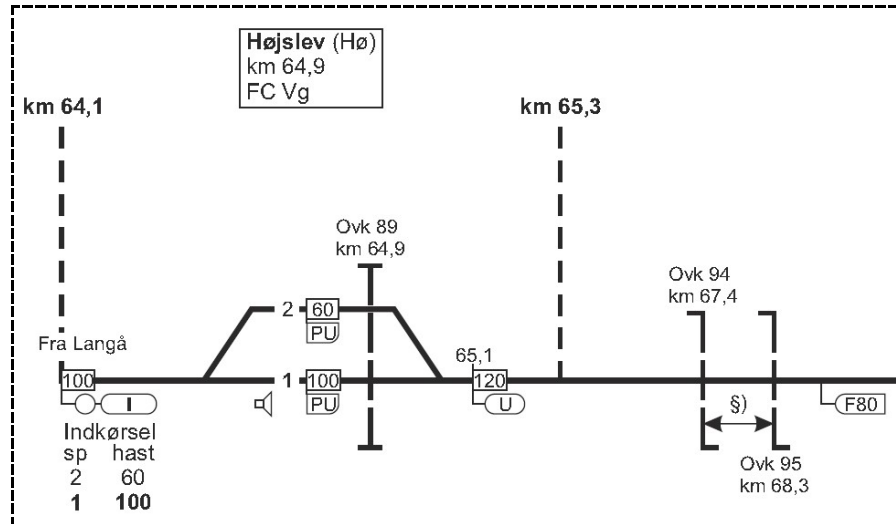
**Højslev** (Hø)
km 64,9
FC Vg

**km 64,1**

**km 65,3**

Ovk 89
km 64,9

Ovk 94
km 67,4

2 60
PU

Fra Langå

100

I

1 100
PU

65,1
120
U

§)

F80

Indkørsel
| sp | hast |
|---|---|
| 2 | 60 |
| **1** | **100** |

Ovk 95
km 68,3